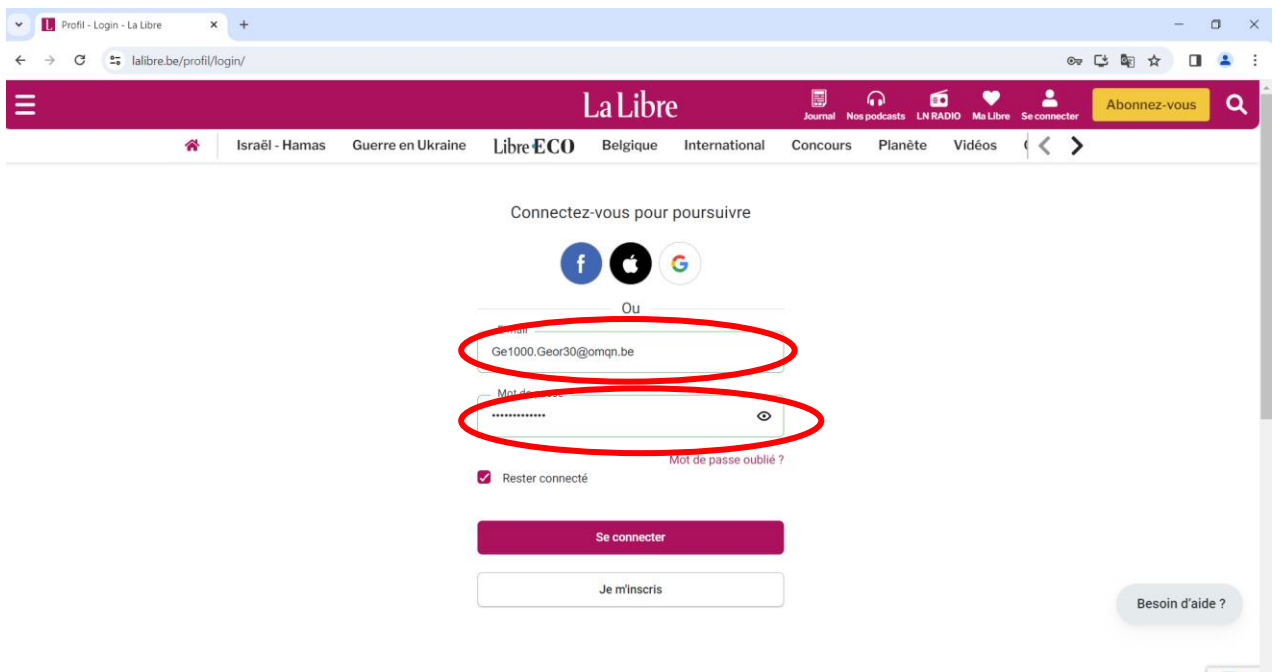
Profil - Login - La Libre

lalibre.be/profil/login/

La Libre

Journal Nos podcasts LN RADIO Ma Libre Se connecter

Abonnez-vous

Israël - Hamas Guerre en Ukraine Libre ECO Belgique International Concours Planète Vidéos

Connectez-vous pour poursuivre

Ou

E-mail

Ge1000.Geor30@omqn.be

Mot de passe

•••••••••••••

Mot de passe oublié ?

Rester connecté

Se connecter

Je m'inscris

Besoin d'aide ?